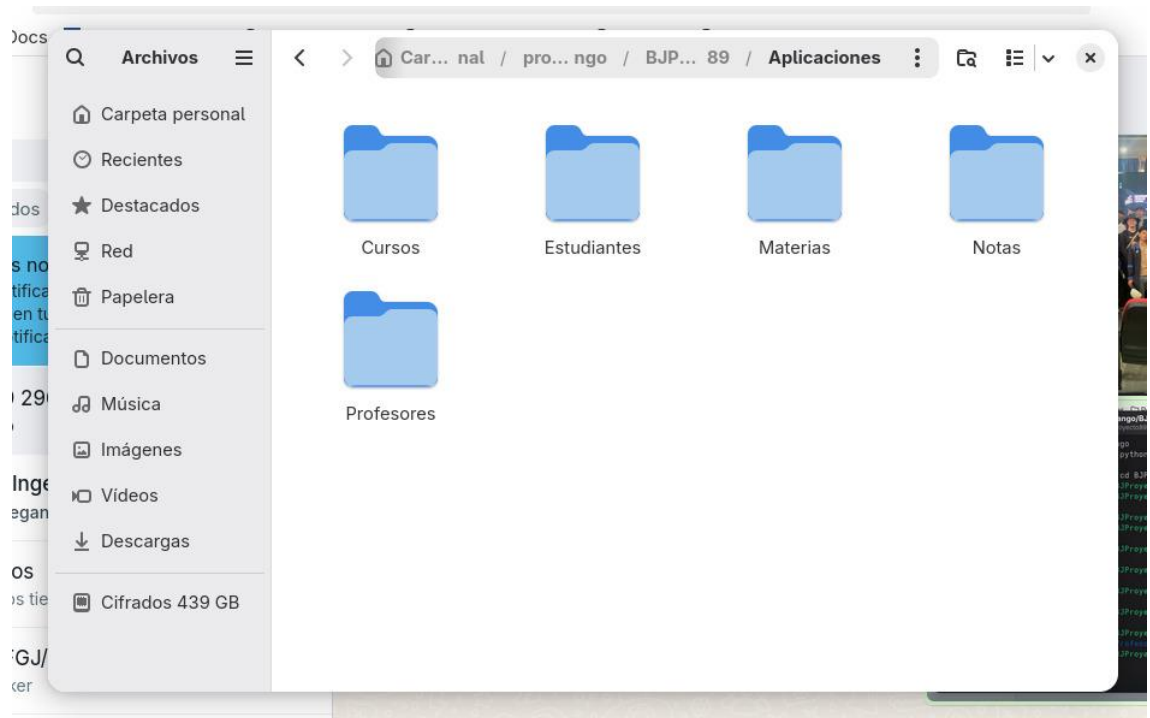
Archivos

Car… nal / pro… ngo / BJP… 89 / Aplicaciones

Carpeta personal
Recientes
Destacados
Red
Papelera
Documentos
Música
Imágenes
Vídeos
Descargas
Cifrados 439 GB

Cursos
Estudiantes
Materias
Notas
Profesores